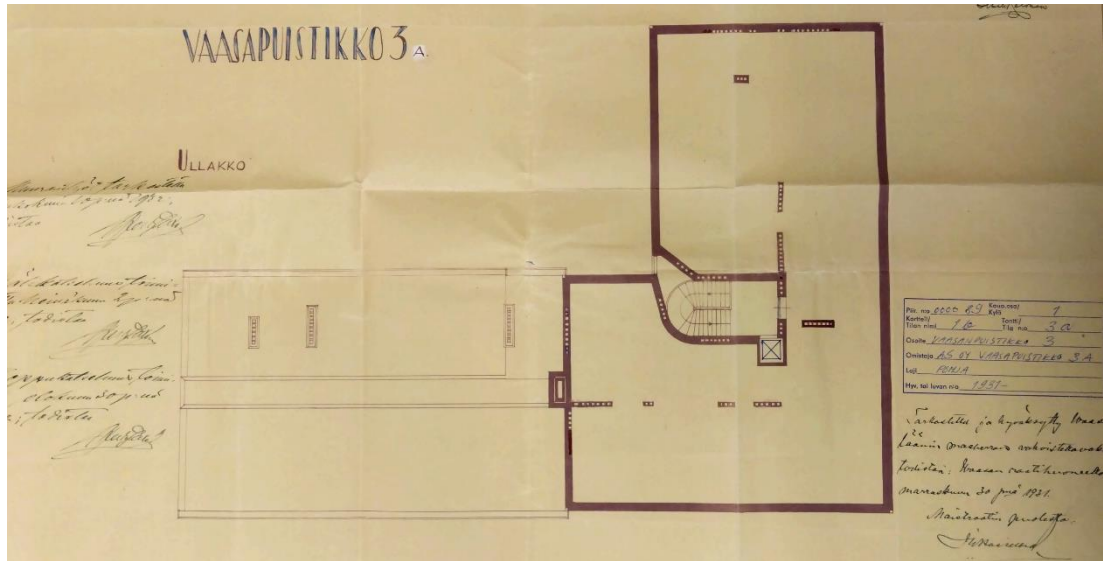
VAASAPUISTIKKO 3 A

ULLAKKO

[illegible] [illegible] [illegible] 1931. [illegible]

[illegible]

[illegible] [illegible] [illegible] todistaa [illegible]

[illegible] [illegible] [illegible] todistaa

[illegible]

| Piir. no 0000 0.9 | Kaupunginosa 1 |
|---|---|
| Kortteli/Tilan nimi 1 b | Tontti/Tila no 3 a |
| Osoite VAASAPUISTIKKO 3 | |
| Omistaja AS OY VAASAPUISTIKKO 3 A | |
| Laji PIIRUSTUS | |
| Hyv. tai luvan n:o 1931 | |

Tarkastettu ja hyväksytty Vaasan lääninrakennusviranomaisen todistaa: Vaasan rakennustarkastuksen maaliskuun 30 pnä 1931.
Maistraatin puolesta.
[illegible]